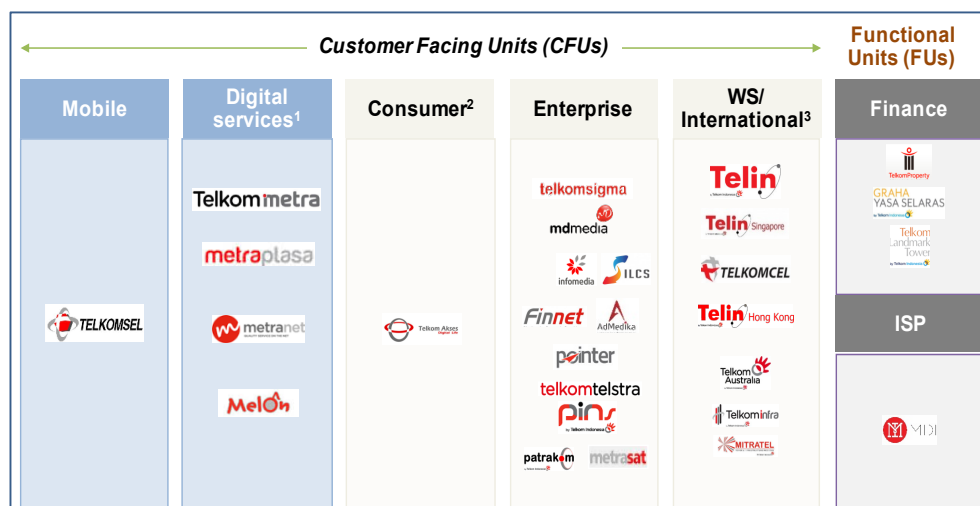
Customer Facing Units (CFUs)

Functional Units (FUs)

Mobile

Digital services$^1$

Consumer$^2$

Enterprise

WS/ International$^3$

Finance

TELKOMSEL

Telkommetra

metraplasa

metranet

Melon

Telkom Akses

telkomsigma

mdmedia

infomedia

ILCS

Finnet

AdMedika

pointer

telkomtelstra

pins

patrakom

metrasat

Telin

Telin Singapore

TELKOMCEL

Telin Hong Kong

Telkom Australia

Telkominfra

MITRATEL

TelkomProperty

GRAHA YASA SELARAS

Telkom Landmark Tower

ISP

MDI